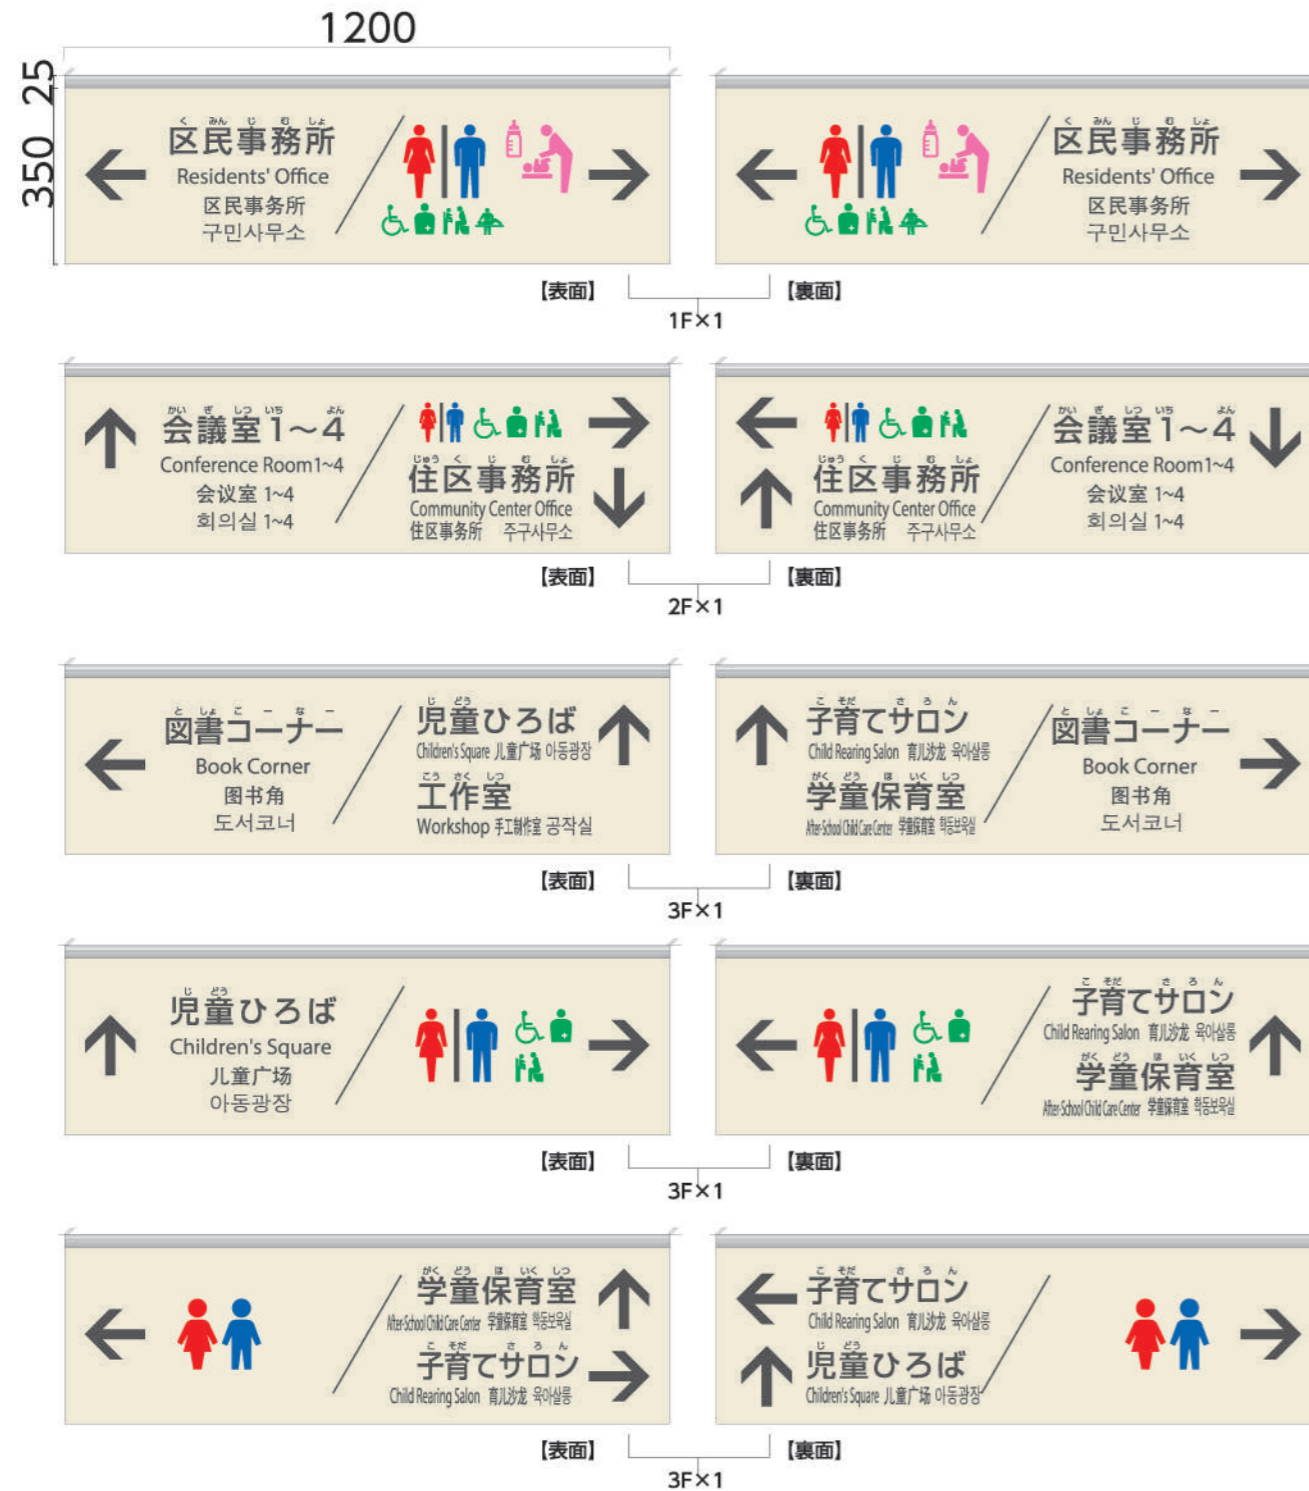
1200

25

350

くみんじむしょ
区民事務所
Residents' Office
区民事务所
구민사무소

くみんじむしょ
区民事務所
Residents' Office
区民事务所
구민사무소

【表面】 【裏面】
1F×1

かいぎしついち よん
会議室1～4
Conference Room1~4
会议室 1~4
회의실 1~4

じゅうくじむしょ
住区事務所
Community Center Office
住区事务所 주구사무소

じゅうくじむしょ
住区事務所
Community Center Office
住区事务所 주구사무소

かいぎしついち よん
会議室1～4
Conference Room1~4
会议室 1~4
회의실 1~4

【表面】 【裏面】
2F×1

としょこーなー
図書コーナー
Book Corner
图书角
도서코너

じどう
児童ひろば
Children's Square 儿童广场 아동광장

こうさくしつ
工作室
Workshop 手工制作室 공작실

こそだ さろん
子育てサロン
Child Rearing Salon 育儿沙龙 육아살롱

がくどうほいくしつ
学童保育室
After-School Child Care Center 学童保育室 학동보육실

としょこーなー
図書コーナー
Book Corner
图书角
도서코너

【表面】 【裏面】
3F×1

じどう
児童ひろば
Children's Square
儿童广场
아동광장

こそだ さろん
子育てサロン
Child Rearing Salon 育儿沙龙 육아살롱

がくどうほいくしつ
学童保育室
After-School Child Care Center 学童保育室 학동보육실

【表面】 【裏面】
3F×1

がくどうほいくしつ
学童保育室
After-School Child Care Center 学童保育室 학동보육실

こそだ さろん
子育てサロン
Child Rearing Salon 育儿沙龙 육아살롱

こそだ さろん
子育てサロン
Child Rearing Salon 育儿沙龙 육아살롱

じどう
児童ひろば
Children's Square 儿童广场 아동광장

【表面】 【裏面】
3F×1